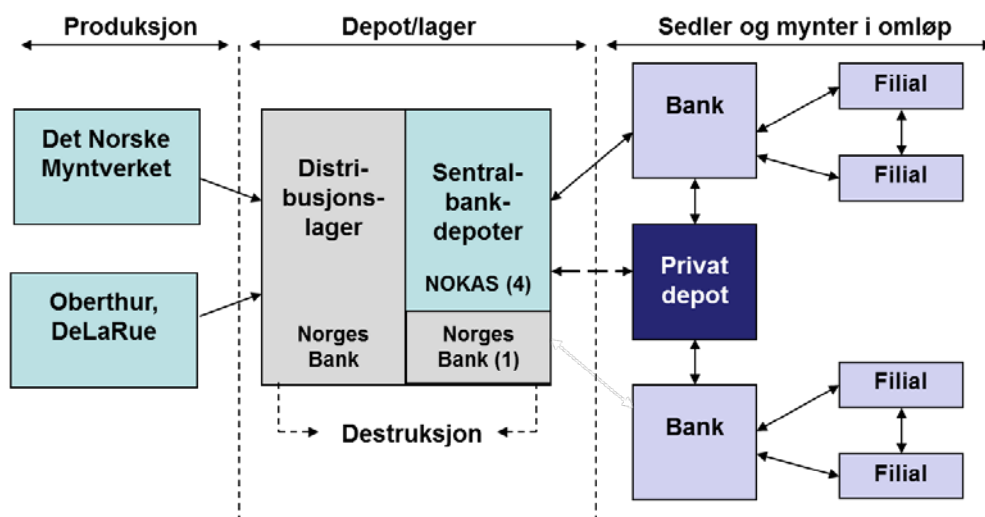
Produksjon

Depot/lager

Sedler og mynter i omløp

Det Norske Myntverket

Oberthur, DeLaRue

Distribusjonslager

Norges Bank

Sentralbankdepoter

NOKAS (4)

Norges Bank (1)

Destruksjon

Bank

Filial

Filial

Privat depot

Bank

Filial

Filial